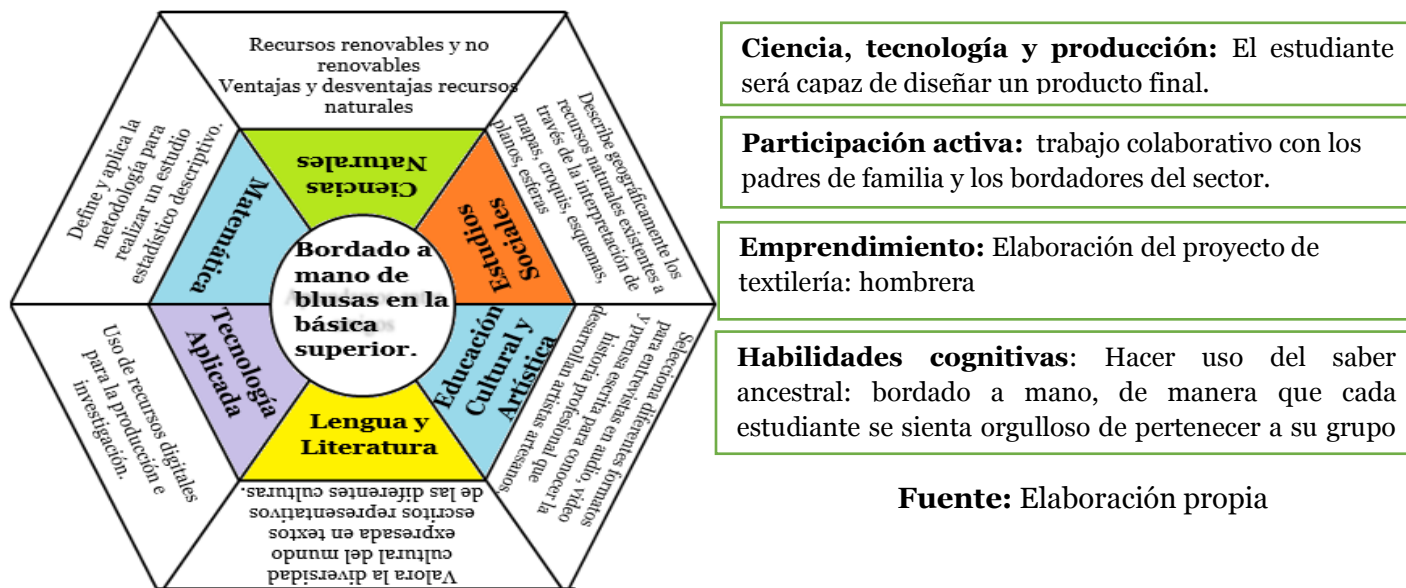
Recursos renovables y no renovables
Ventajas y desventajas recursos naturales

Describe geográficamente los recursos naturales existentes a través de la interpretación de mapas, croquis, esquemas, planos, esferas

Selecciona diferentes formatos y prensa escrita en audio, video para entrevistas para conocer la historia profesional que desarrollan artistas artesanos

Valora la diversidad cultural del mundo expresada en textos escritos representativos de las diferentes culturas.

Uso de recursos digitales para la producción e investigación.

Define y aplica la metodología para realizar un estudio estadístico descriptivo.

Ciencias Naturales

Estudios Sociales

Educación Cultural y Artística

Lengua y Literatura

Tecnología Aplicada

Matemática

Bordado a mano de blusas en la básica superior.

Ciencia, tecnología y producción: El estudiante será capaz de diseñar un producto final.

Participación activa: trabajo colaborativo con los padres de familia y los bordadores del sector.

Emprendimiento: Elaboración del proyecto de textilería: hombrera

Habilidades cognitivas: Hacer uso del saber ancestral: bordado a mano, de manera que cada estudiante se sienta orgulloso de pertenecer a su grupo

Fuente: Elaboración propia